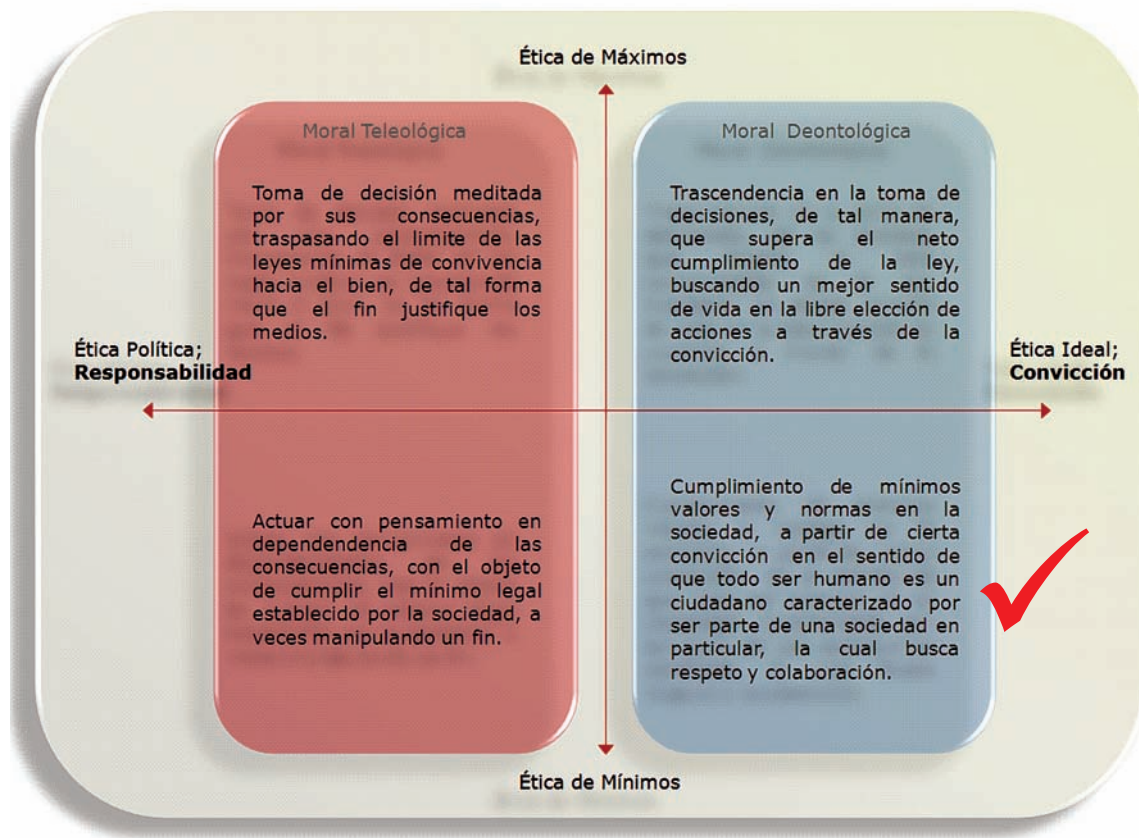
Ética de Máximos

Moral Teleológica

Toma de decisión meditada por sus consecuencias, traspasando el limite de las leyes mínimas de convivencia hacia el bien, de tal forma que el fin justifique los medios.

Moral Deontológica

Trascendencia en la toma de decisiones, de tal manera, que supera el neto cumplimiento de la ley, buscando un mejor sentido de vida en la libre elección de acciones a través de la convicción.

Ética Política;
**Responsabilidad**

Ética Ideal;
**Convicción**

Actuar con pensamiento en dependendencia de las consecuencias, con el objeto de cumplir el mínimo legal establecido por la sociedad, a veces manipulando un fin.

Cumplimiento de mínimos valores y normas en la sociedad, a partir de cierta convicción en el sentido de que todo ser humano es un ciudadano caracterizado por ser parte de una sociedad en particular, la cual busca respeto y colaboración.

Ética de Mínimos